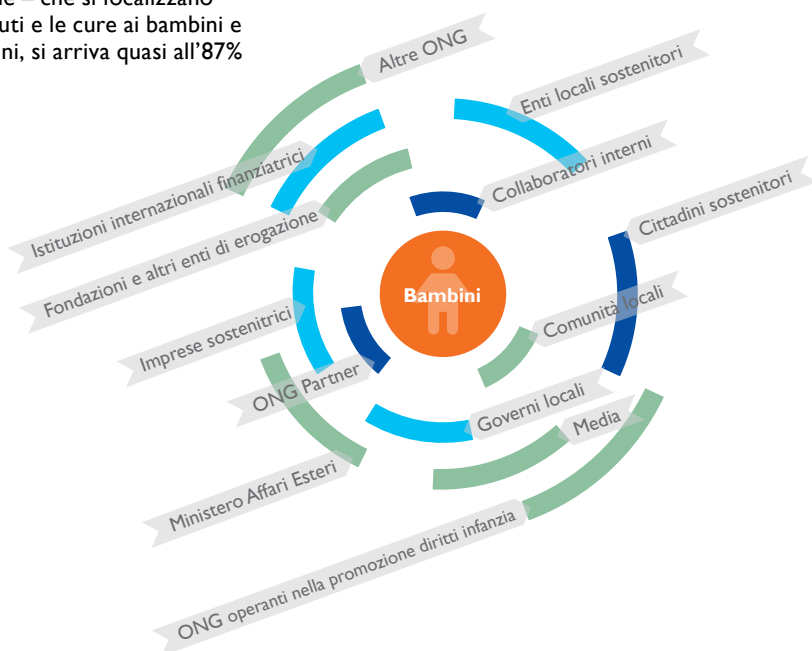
e – che si localizzano
uti e le cure ai bambini e
ni, si arriva quasi all'87%

Altre ONG
Enti locali sostenitori
Istituzioni internazionali finanziatrici
Collaboratori interni
Cittadini sostenitori
Fondazioni e altri enti di erogazione
Bambini
Imprese sostenitrici
Comunità locali
ONG Partner
Governi locali
Media
Ministero Affari Esteri
ONG operanti nella promozione diritti infanzia